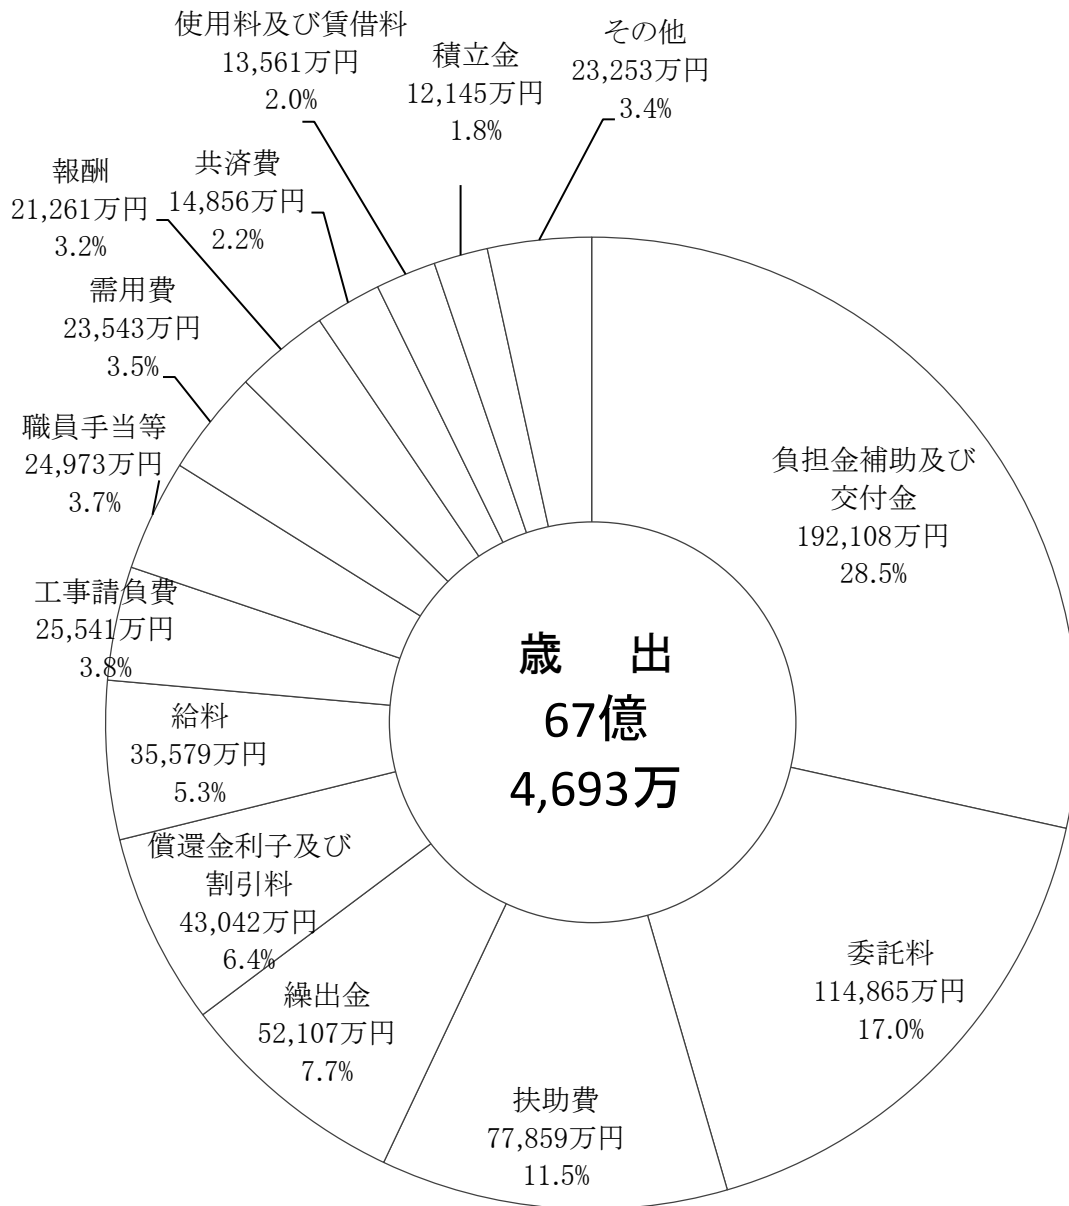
使用料及び賃借料
13,561万円
2.0%

積立金
12,145万円
1.8%

その他
23,253万円
3.4%

報酬
21,261万円
3.2%

共済費
14,856万円
2.2%

需用費
23,543万円
3.5%

職員手当等
24,973万円
3.7%

負担金補助及び交付金
192,108万円
28.5%

工事請負費
25,541万円
3.8%

歳　出
67億
4,693万

給料
35,579万円
5.3%

償還金利子及び割引料
43,042万円
6.4%

委託料
114,865万円
17.0%

繰出金
52,107万円
7.7%

扶助費
77,859万円
11.5%